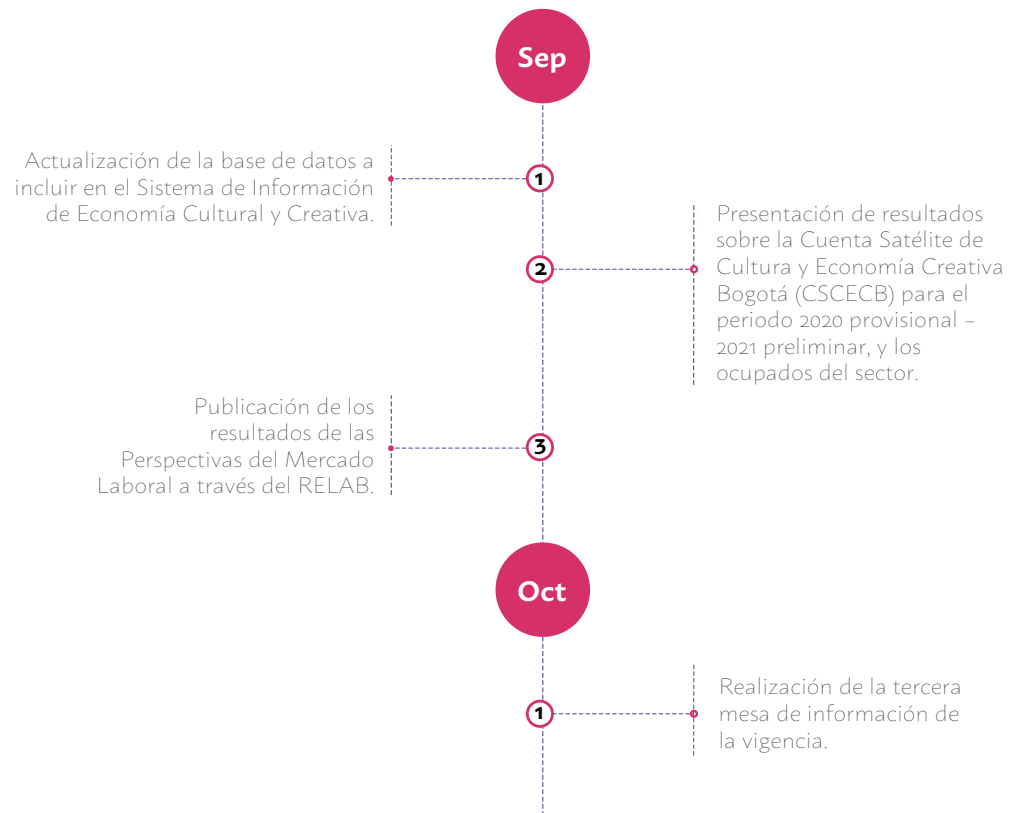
Sep

Actualización de la base de datos a incluir en el Sistema de Información de Economía Cultural y Creativa.

1

2

Presentación de resultados sobre la Cuenta Satélite de Cultura y Economía Creativa Bogotá (CSCECB) para el periodo 2020 provisional - 2021 preliminar, y los ocupados del sector.

Publicación de los resultados de las Perspectivas del Mercado Laboral a través del RELAB.

3

Oct

1

Realización de la tercera mesa de información de la vigencia.